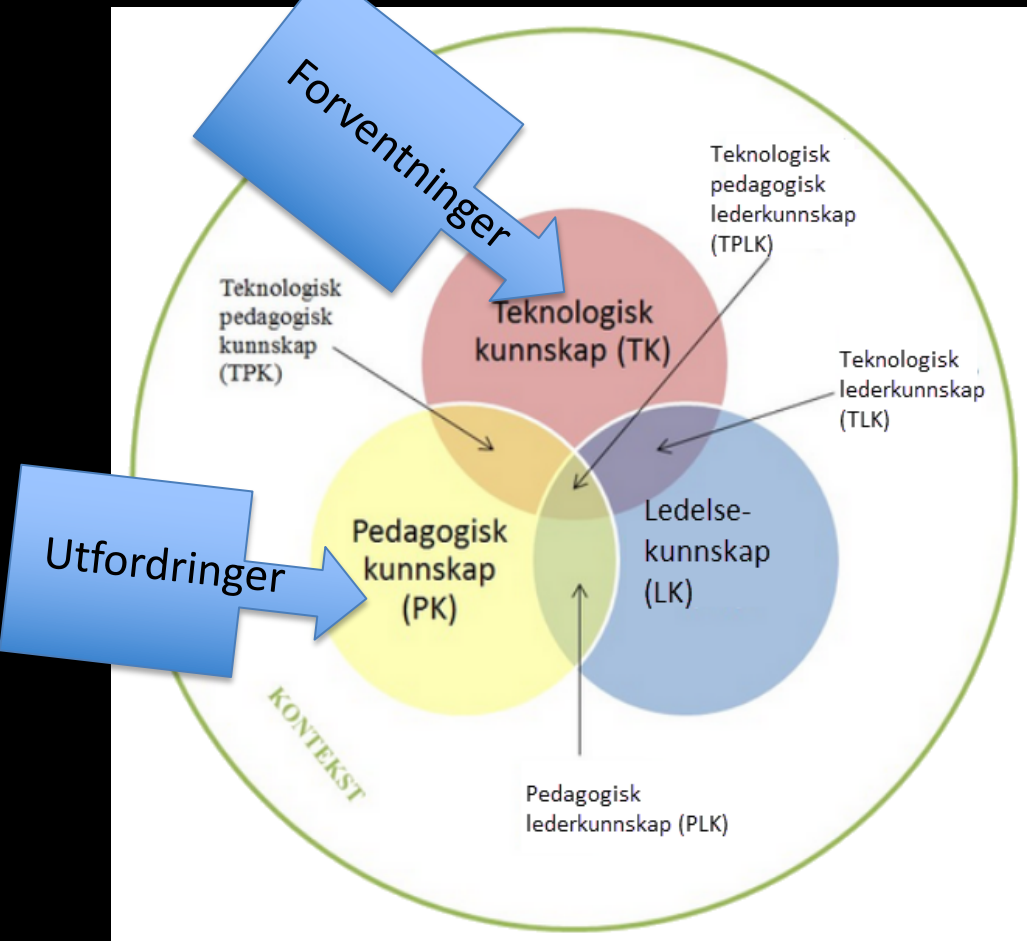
Forventninger

Teknologisk pedagogisk lederkunnskap (TPLK)

Teknologisk pedagogisk kunnskap (TPK)

Teknologisk kunnskap (TK)

Teknologisk lederkunnskap (TLK)

Utfordringer

Pedagogisk kunnskap (PK)

Ledelse-kunnskap (LK)

KONTEKST

Pedagogisk lederkunnskap (PLK)